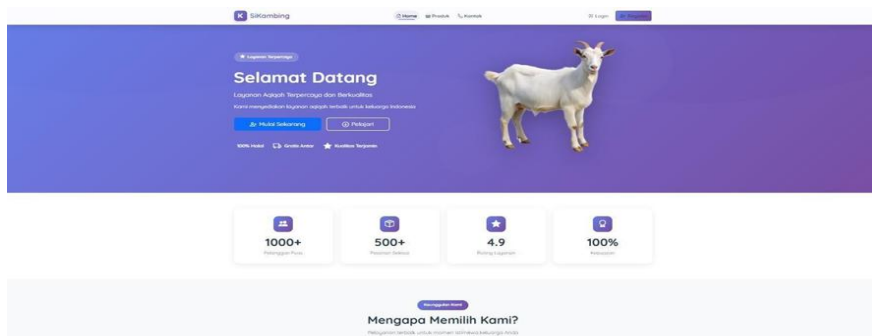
K SiKambing

Home Produk Kontak

Login Register

Layanan Terpercaya

Selamat Datang

Layanan Aqiqah Terpercaya dan Berkualitas

Kami menyediakan layanan aqiqah terbaik untuk keluarga Indonesia

Mulai Sekarang Pelajari

100% Halal Gratis Antar Kualitas Terjamin

1000+
Pelanggan Puas

500+
Pesanan Selesai

4.9
Rating Layanan

100%
Kepuasan

Keunggulan Kami

Mengapa Memilih Kami?

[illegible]